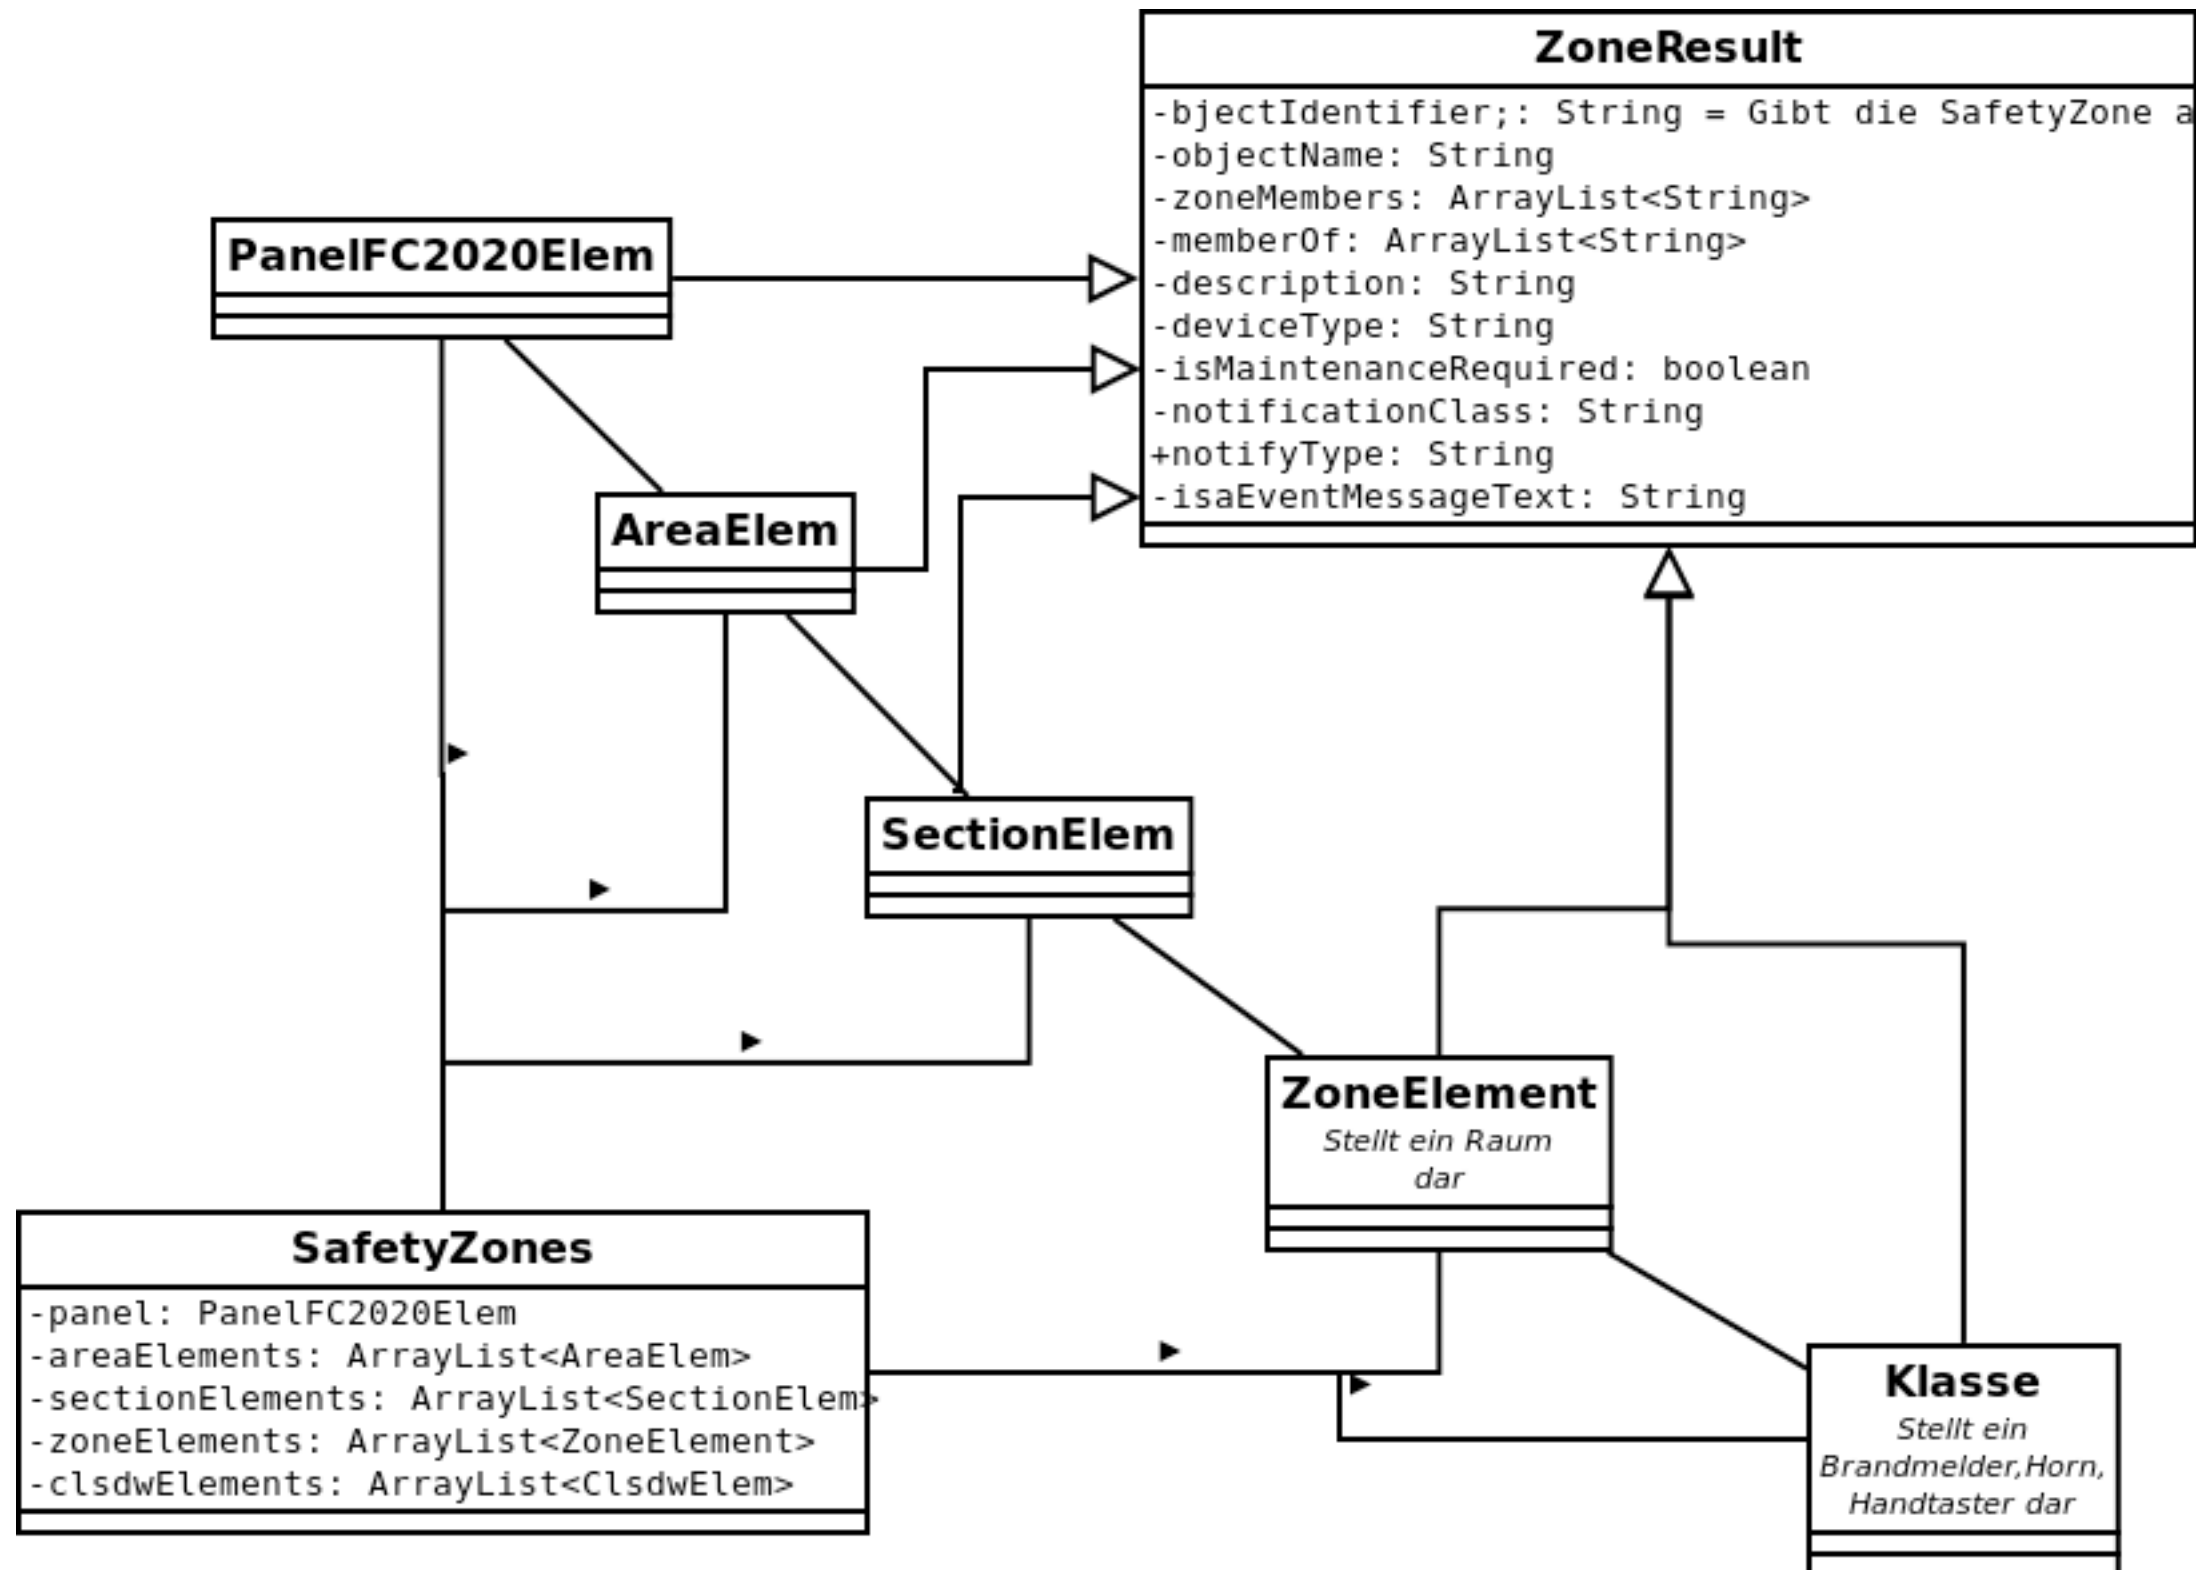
ZoneResult
-bjectIdentifier;: String = Gibt die SafetyZone a
-objectName: String
-zoneMembers: ArrayList<String>
-memberOf: ArrayList<String>
-description: String
-deviceType: String
-isMaintenanceRequired: boolean
-notificationClass: String
+notifyType: String
-isaEventMessageText: String

PanelFC2020Elem

AreaElem

SectionElem

ZoneElement
Stellt ein Raum dar

SafetyZones
-panel: PanelFC2020Elem
-areaElements: ArrayList<AreaElem>
-sectionElements: ArrayList<SectionElem>
-zoneElements: ArrayList<ZoneElement>
-clsdwElements: ArrayList<ClsdwElem>

Klasse
Stellt ein Brandmelder,Horn, Handtaster dar